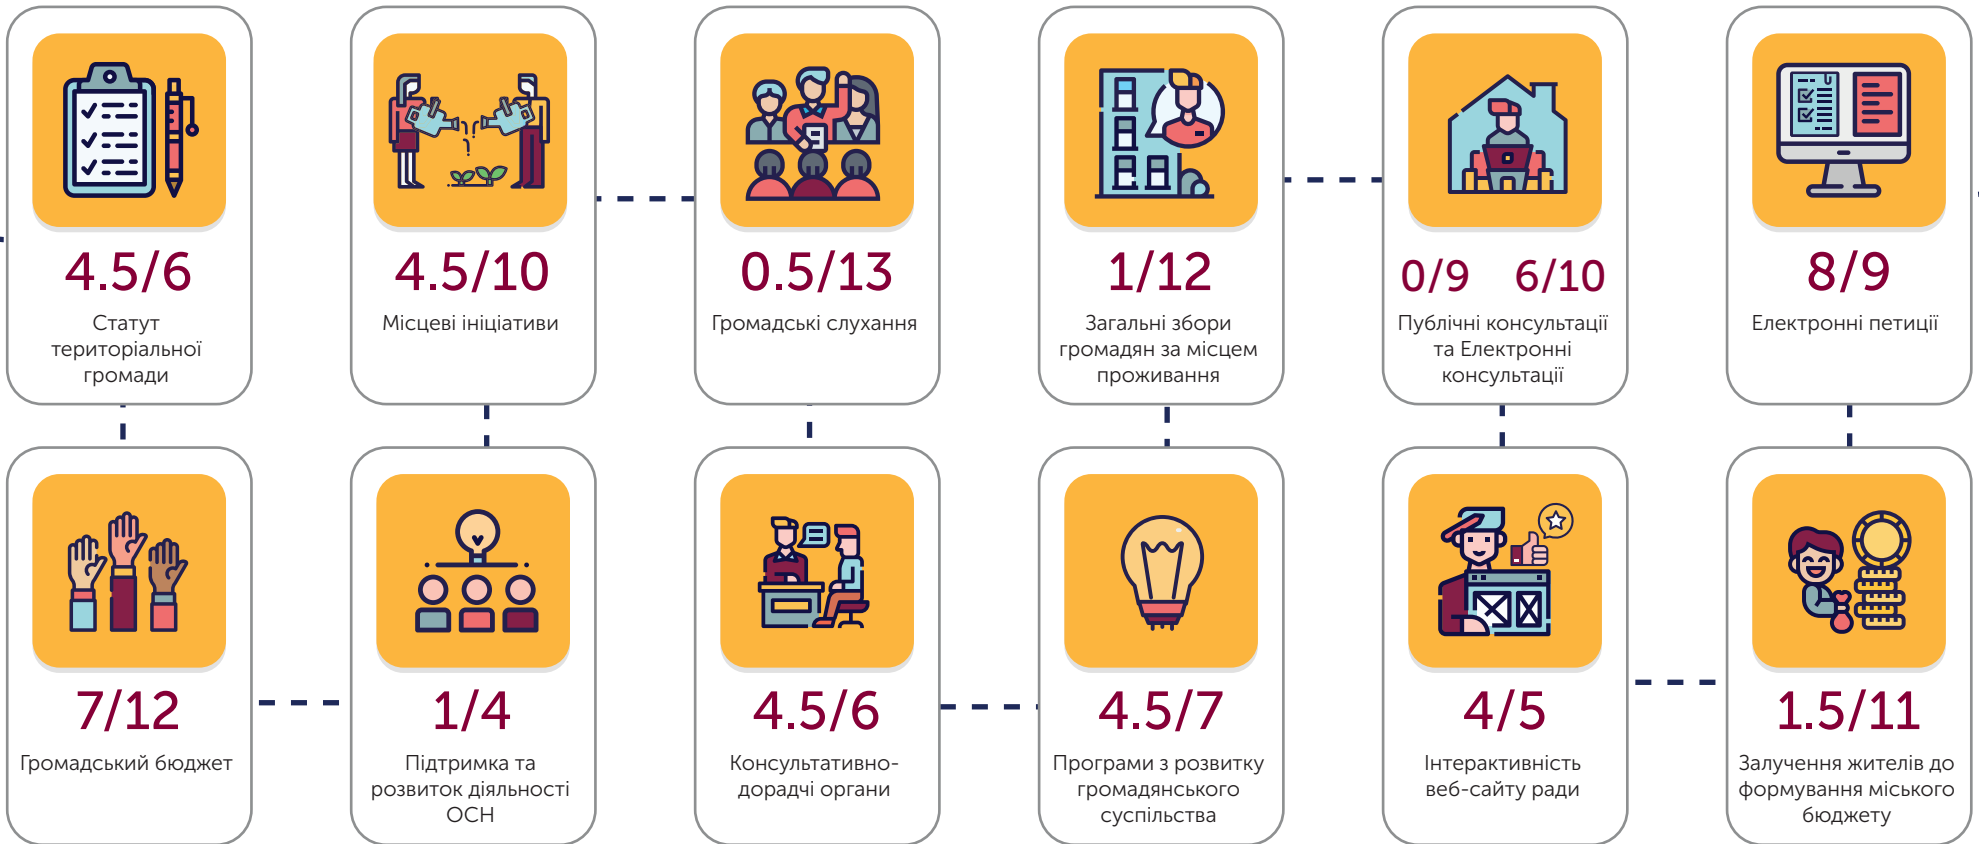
4.5/6
Статут територіальної громади

4.5/10
Місцеві ініціативи

0.5/13
Громадські слухання

1/12
Загальні збори громадян за місцем проживання

0/9 6/10
Публічні консультації та Електронні консультації

8/9
Електронні петиції

7/12
Громадський бюджет

1/4
Підтримка та розвиток діяльності ОСН

4.5/6
Консультативно-дорадчі органи

4.5/7
Програми з розвитку громадянського суспільства

4/5
Інтерактивність веб-сайту ради

1.5/11
Залучення жителів до формування міського бюджету